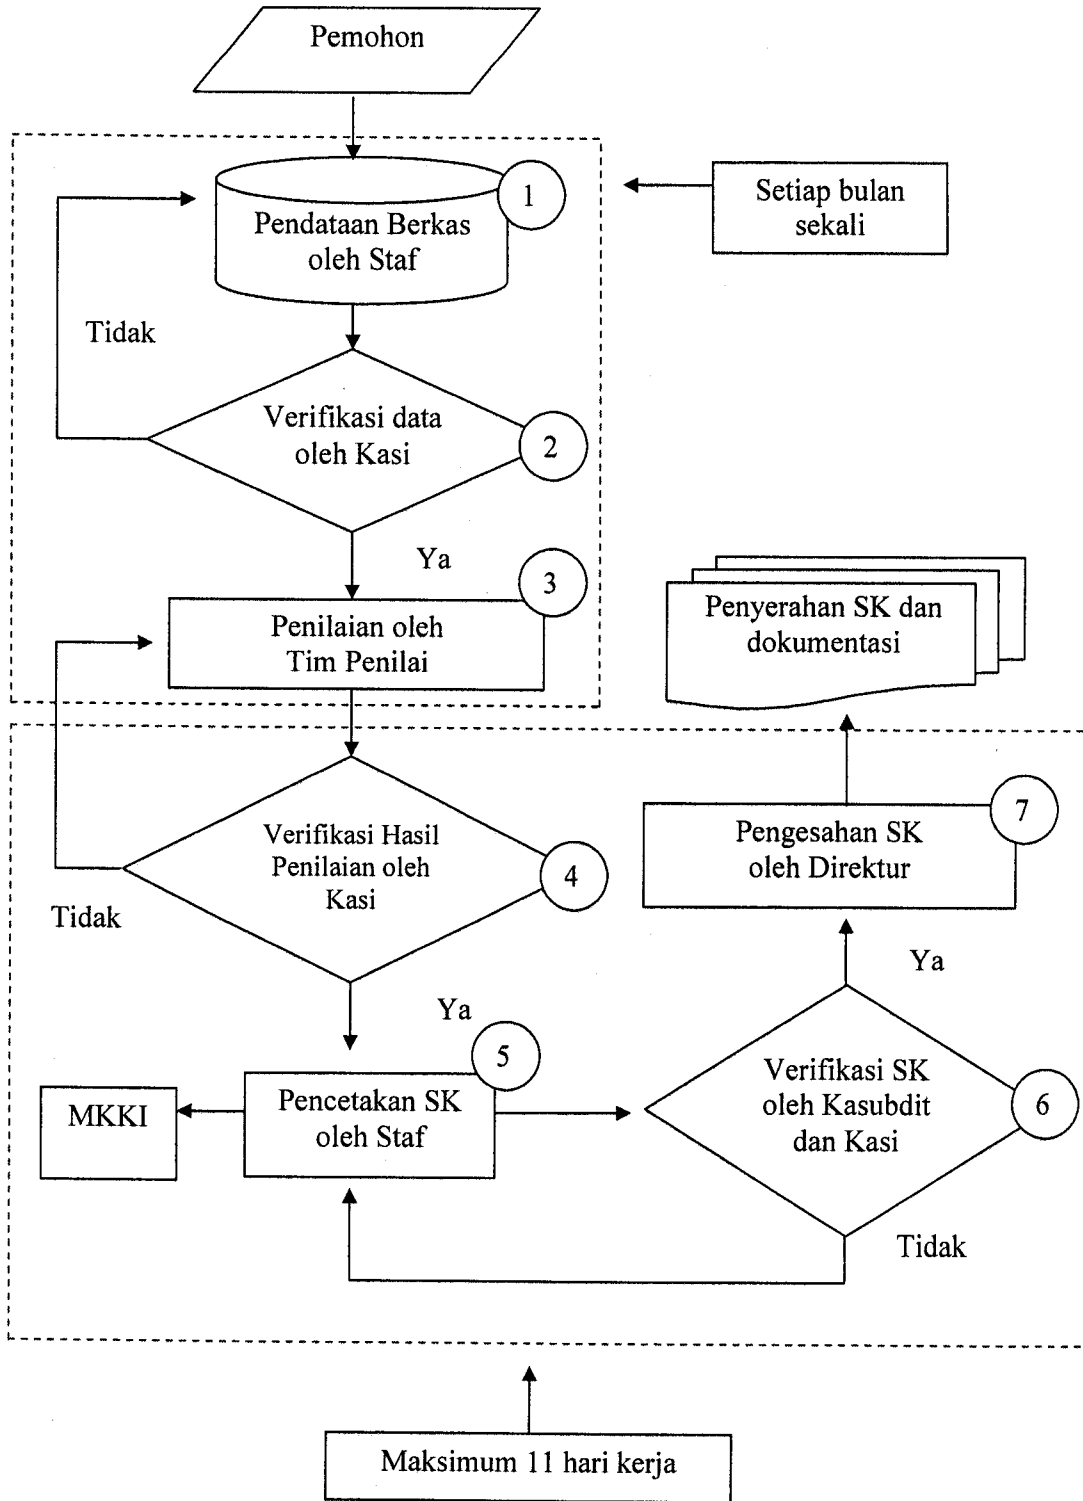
Pemohon

Pendataan Berkas oleh Staf

1

Setiap bulan sekali

Tidak

Verifikasi data oleh Kasi

2

Ya

3

Penilaian oleh Tim Penilai

Penyerahan SK dan dokumentasi

Verifikasi Hasil Penilaian oleh Kasi

4

Tidak

Pengesahan SK oleh Direktur

7

Ya

Ya

5

MKKI

Pencetakan SK oleh Staf

Verifikasi SK oleh Kasubdit dan Kasi

6

Tidak

Maksimum 11 hari kerja